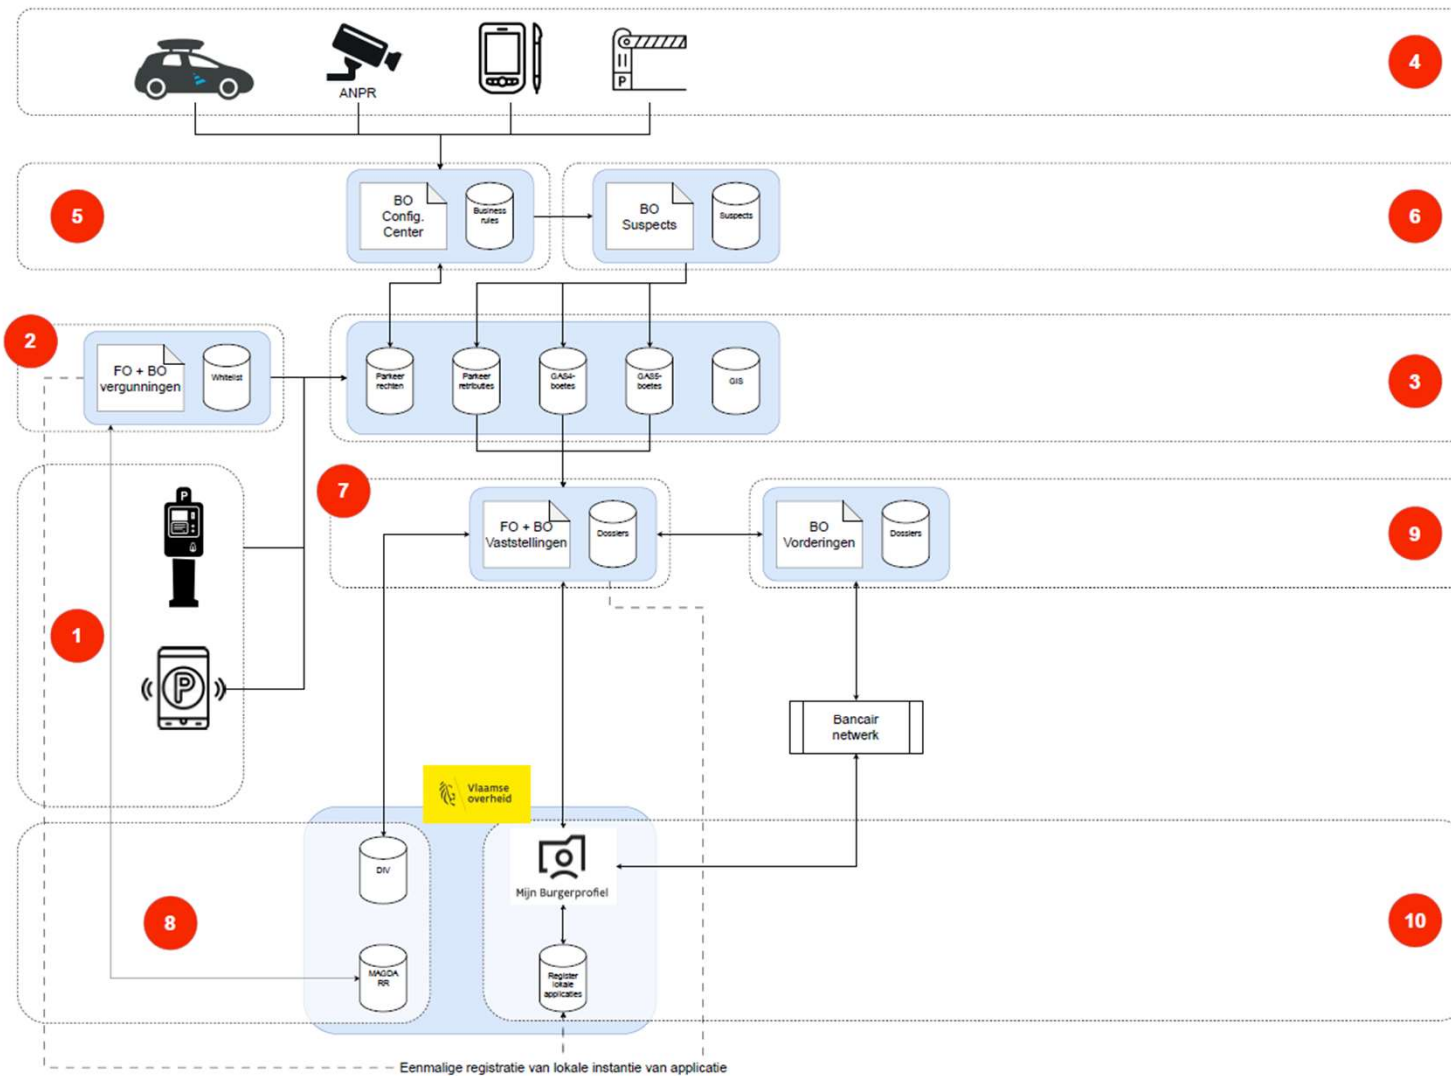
ANPR

4

5

BO Config. Center

Business rules

BO Suspects

Suspects

6

2

FO + BO vergunningen

Whitelist

Parkeer rechten

Parkeer retributies

GAS4-boetes

GAS5-boetes

GIS

3

7

FO + BO Vaststellingen

Dossiers

BO Vorderingen

Dossiers

9

1

Bancair netwerk

Vlaamse overheid

DIV

Mijn Burgerprofiel

8

10

MAGDA RR

Register lokale applicaties

Eenmalige registratie van lokale instantie van applicatie